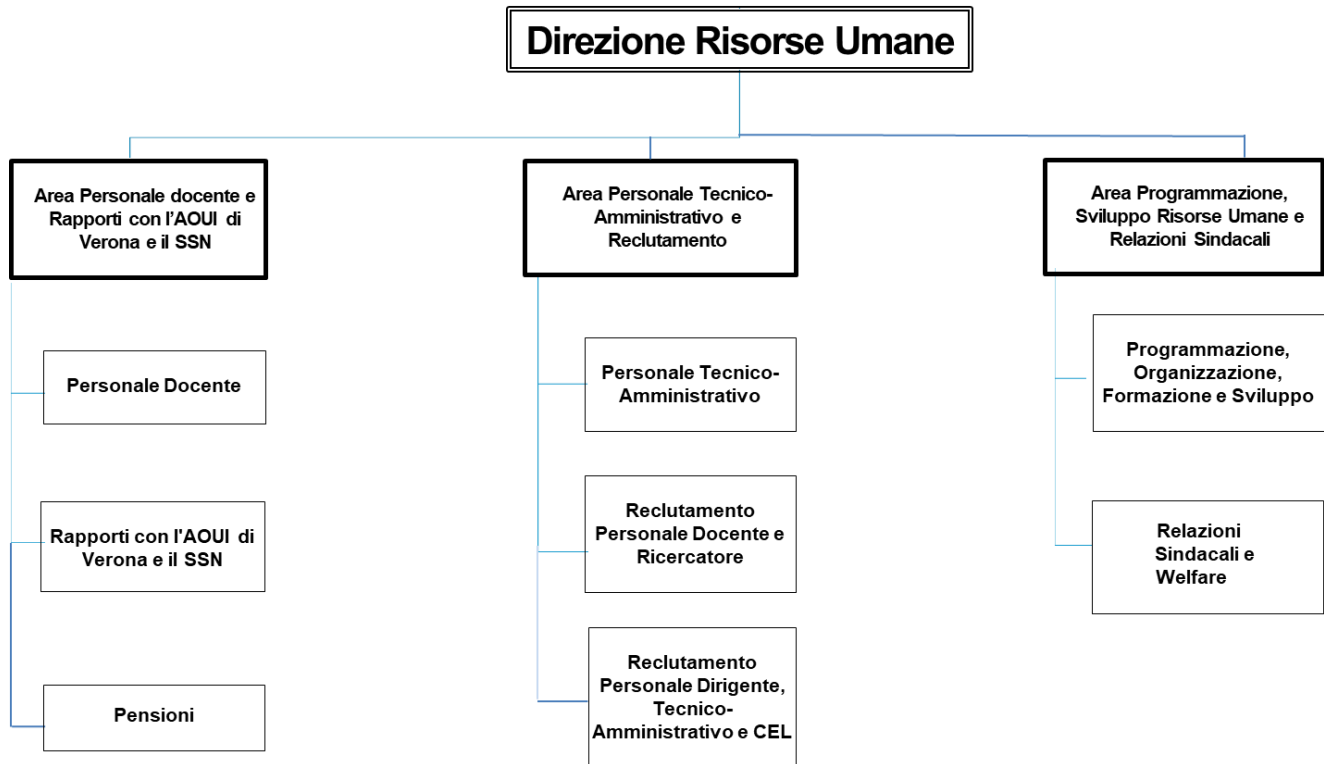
Direzione Risorse Umane

Area Personale docente e Rapporti con l'AOUI di Verona e il SSN

Personale Docente

Rapporti con l'AOUI di Verona e il SSN

Pensioni

Area Personale Tecnico-Amministrativo e Reclutamento

Personale Tecnico-Amministrativo

Reclutamento Personale Docente e Ricercatore

Reclutamento Personale Dirigente, Tecnico-Amministrativo e CEL

Area Programmazione, Sviluppo Risorse Umane e Relazioni Sindacali

Programmazione, Organizzazione, Formazione e Sviluppo

Relazioni Sindacali e Welfare